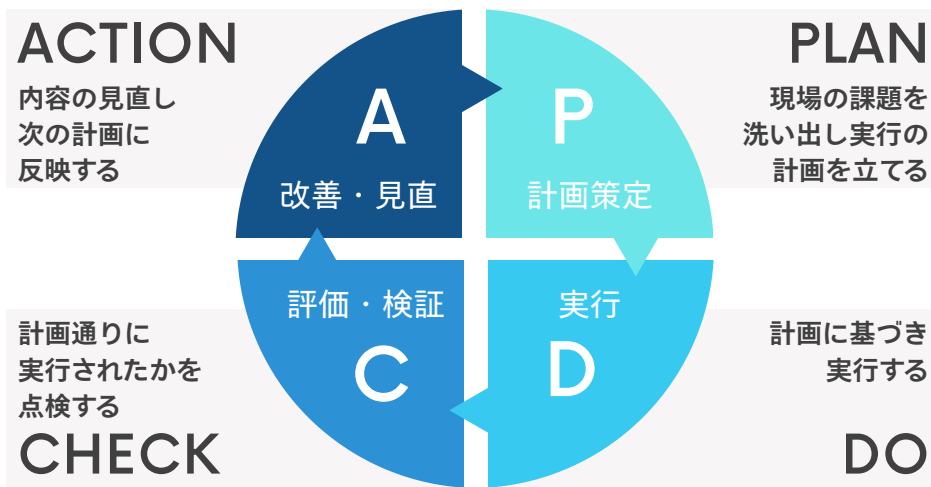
ACTION

内容の見直し
次の計画に
反映する

A
改善・見直

P
計画策定

PLAN

現場の課題を
洗い出し実行の
計画を立てる

評価・検証
C

実行
D

計画通りに
実行されたかを
点検する

CHECK

計画に基づき
実行する

DO